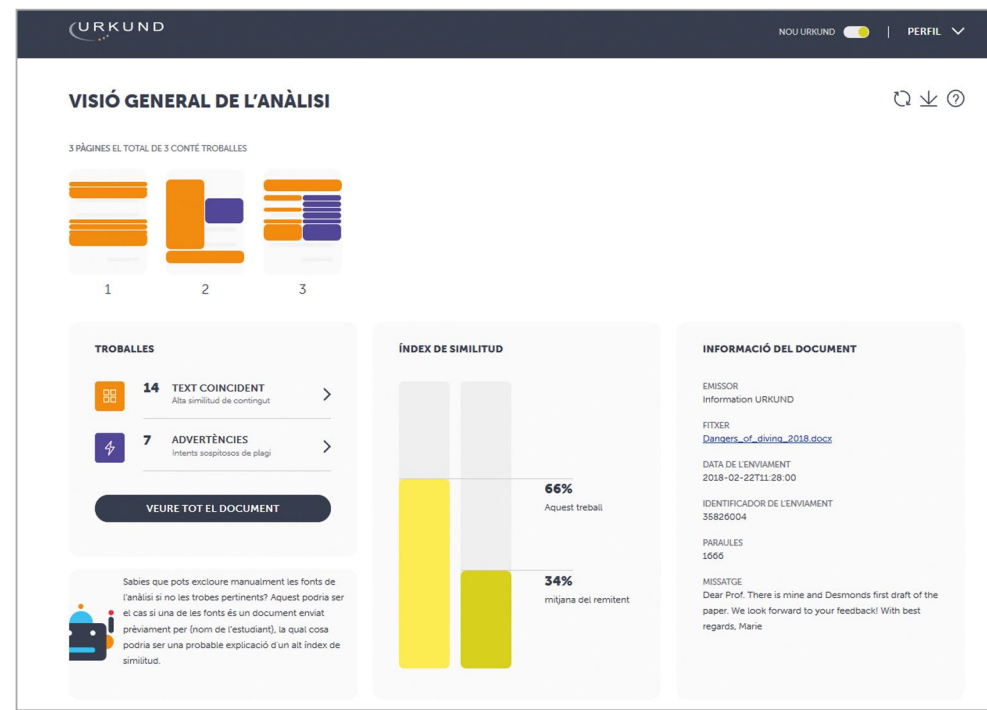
URKUND

NOU URKUND | PERFIL

VISIÓ GENERAL DE L'ANÀLISI

3 PÀGINES EL TOTAL DE 3 CONTÉ TROBALLES

1 2 3

TROBALLES

14 TEXT COINCIDENT
Alta similitud de contingut

7 ADVERTÈNCIES
Intents sospitosos de plagi

VEURE TOT EL DOCUMENT

Sabies que pots excloure manualment les fonts de l'anàlisi si no les trobes pertinents? Aquest podria ser el cas si una de les fonts és un document enviat prèviament per (nom de l'estudiant), la qual cosa podria ser una probable explicació d'un alt índex de similitud.

ÍNDEX DE SIMILITUD

66%
Aquest treball

34%
mitjana del remitent

INFORMACIÓ DEL DOCUMENT

EMISSOR
Information URKUND

FITXER
Dangers_of_diving_2018.docx

DATA DE L'ENVIAMENT
2018-02-22T11:28:00

IDENTIFICADOR DE L'ENVIAMENT
35826004

PARAULES
1666

MISSATGE
Dear Prof. There is mine and Desmonds first draft of the paper. We look forward to your feedback! With best regards, Marie